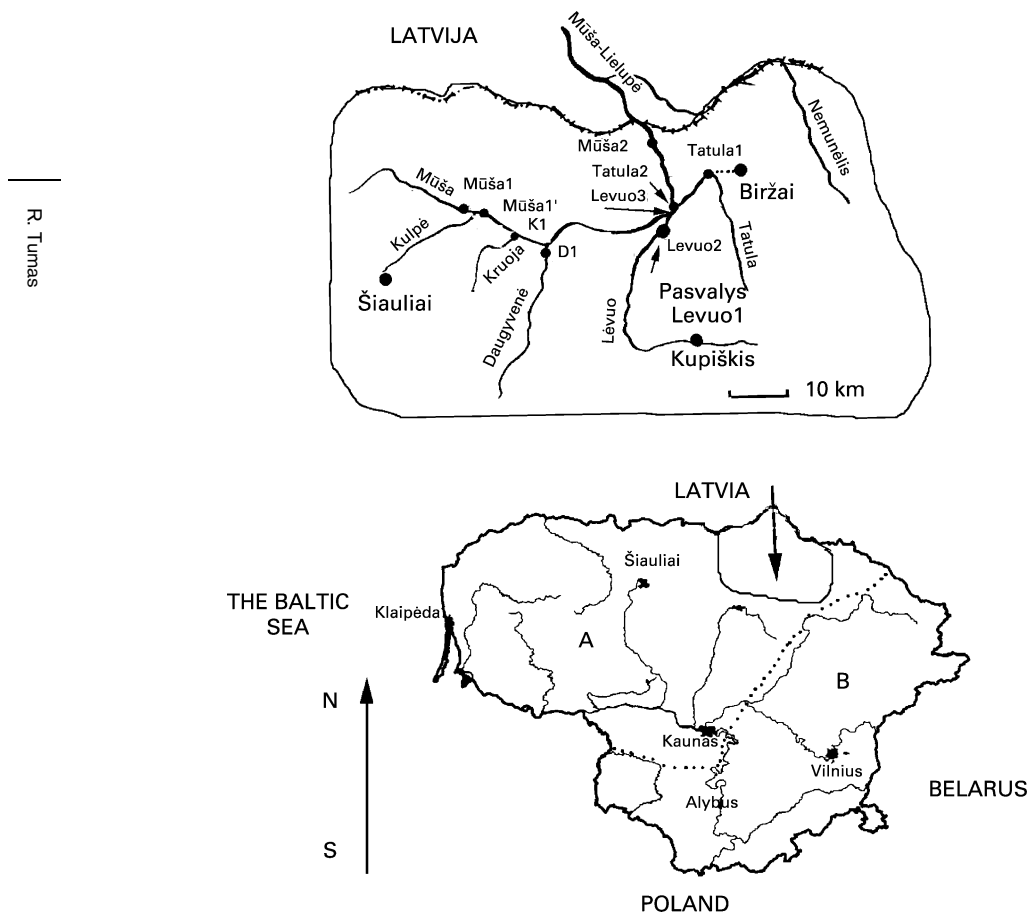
R. Tumas

LATVIJA

Mūša-Lielupė

Nemunėlis

Mūša2

Tatula1

Tatula2

Biržai

Levuo3

Mūša

Mūša1

Mūša1'

K1

Levuo2

Tatula

Kulpė

Kruoja

D1

Šiauliai

Pasvalys

Levuo1

Daugyvenė

Lėvuo

Kupiškis

10 km

LATVIA

THE BALTIC SEA

Klaipėda

Šiauliai

A

B

N

Kaunas

Vilnius

Alybus

BELARUS

S

POLAND